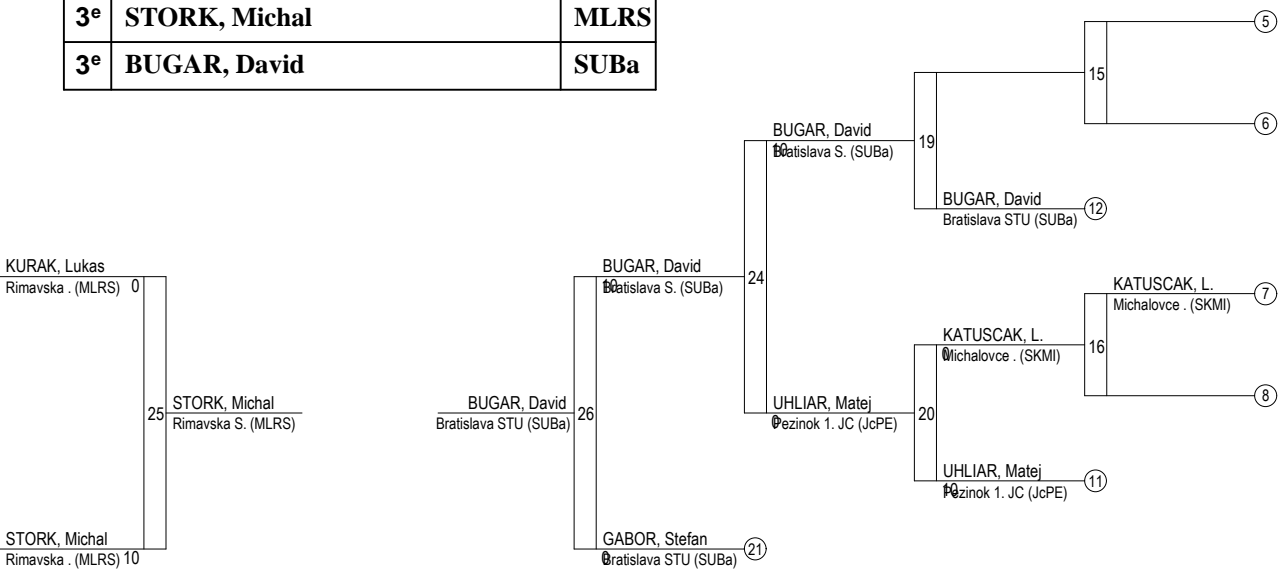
| 3e | STORK, Michal | MLRS |
|---|---|---|
| 3e | BUGAR, David | SUBa |

KURAK, Lukas
Rimavska . (MLRS) 0

STORK, Michal
Rimavska . (MLRS) 10

25

STORK, Michal
Rimavska S. (MLRS)

BUGAR, David
Bratislava STU (SUBa)

26

BUGAR, David
10 Bratislava S. (SUBa)

GABOR, Stefan
0 Bratislava STU (SUBa)

21

24

BUGAR, David
10 Bratislava S. (SUBa)

UHLIAR, Matej
0 Pezinok 1. JC (JcPE)

19

BUGAR, David
Bratislava STU (SUBa)

12

15

5

6

20

KATUSCAK, L.
0 Michalovce . (SKMI)

UHLIAR, Matej
10 Pezinok 1. JC (JcPE)

11

16

KATUSCAK, L.
Michalovce . (SKMI)

7

8